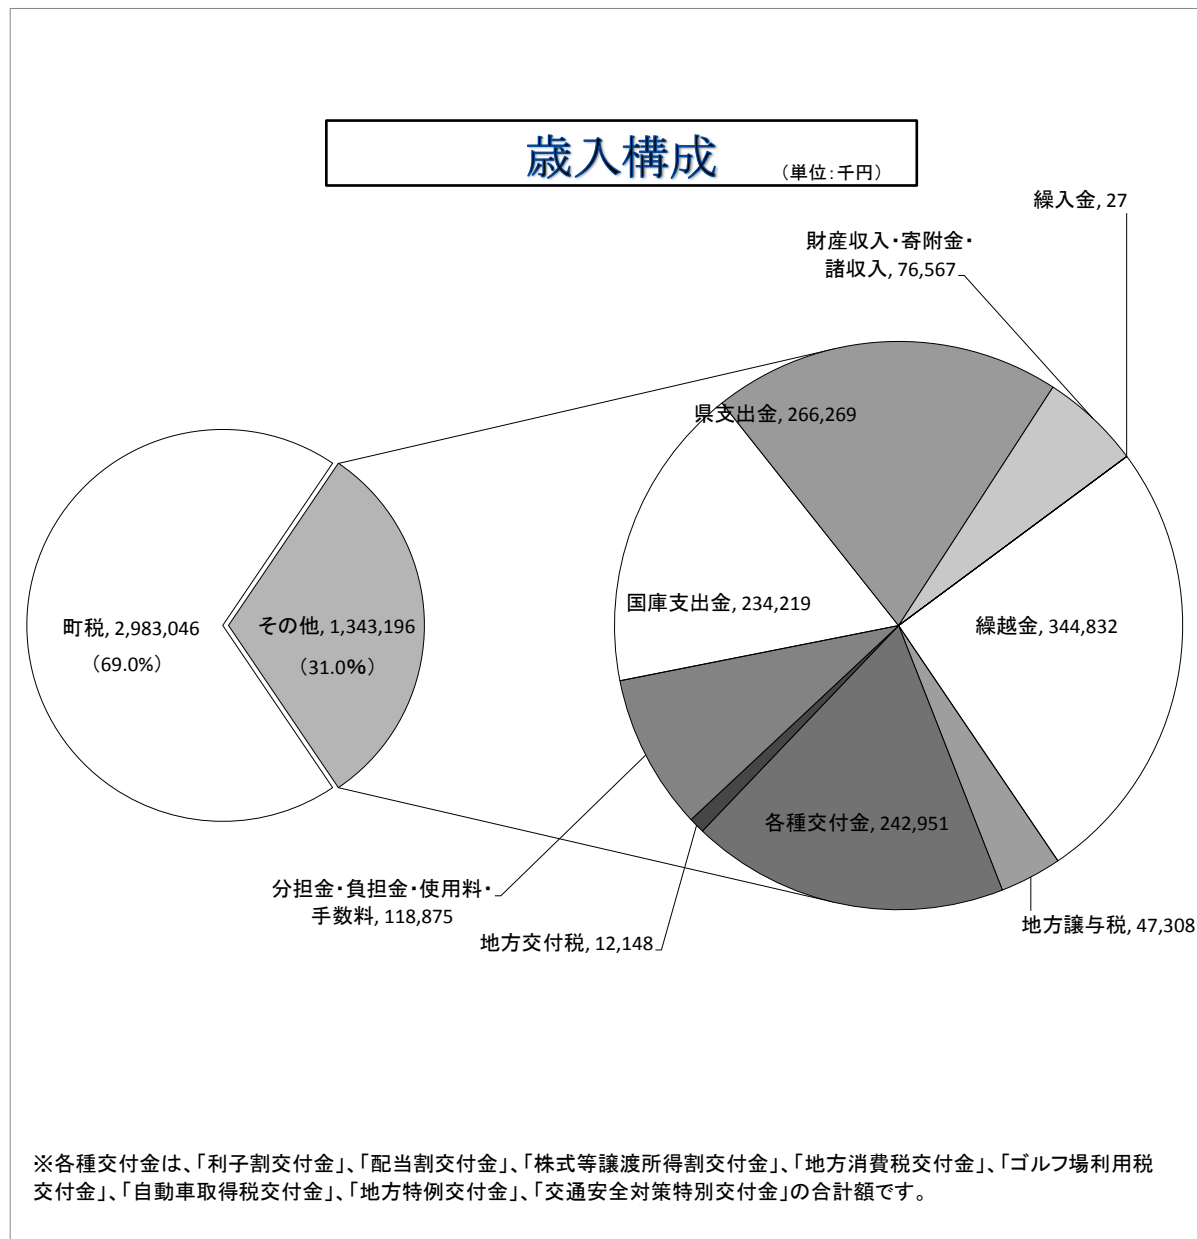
歳入構成 （単位：千円）

繰入金, 27

財産収入・寄附金・諸収入, 76,567

県支出金, 266,269

町税, 2,983,046
（69.0%）

その他, 1,343,196
（31.0%）

国庫支出金, 234,219

繰越金, 344,832

各種交付金, 242,951

分担金・負担金・使用料・手数料, 118,875

地方交付税, 12,148

地方譲与税, 47,308

※各種交付金は、「利子割交付金」、「配当割交付金」、「株式等譲渡所得割交付金」、「地方消費税交付金」、「ゴルフ場利用税交付金」、「自動車取得税交付金」、「地方特例交付金」、「交通安全対策特別交付金」の合計額です。